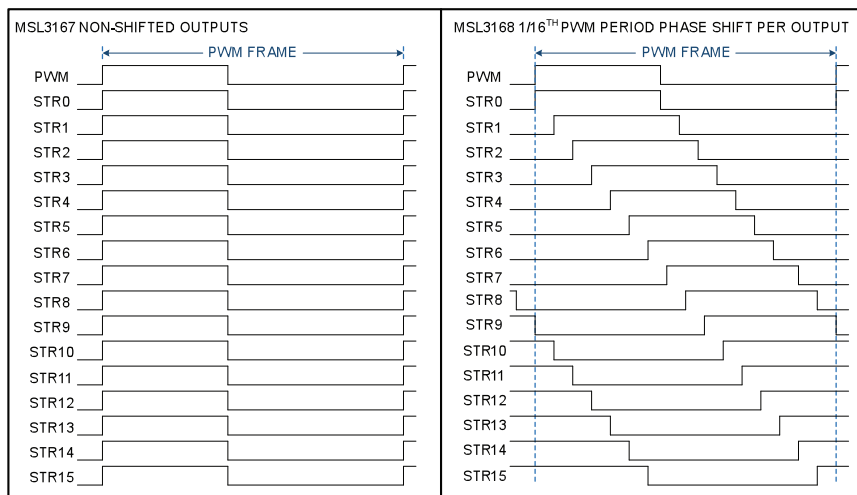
MSL3167 NON-SHIFTED OUTPUTS

PWM FRAME

PWM
STR0
STR1
STR2
STR3
STR4
STR5
STR6
STR7
STR8
STR9
STR10
STR11
STR12
STR13
STR14
STR15

MSL3168 1/16$^{TH}$ PWM PERIOD PHASE SHIFT PER OUTPUT

PWM FRAME

PWM
STR0
STR1
STR2
STR3
STR4
STR5
STR6
STR7
STR8
STR9
STR10
STR11
STR12
STR13
STR14
STR15